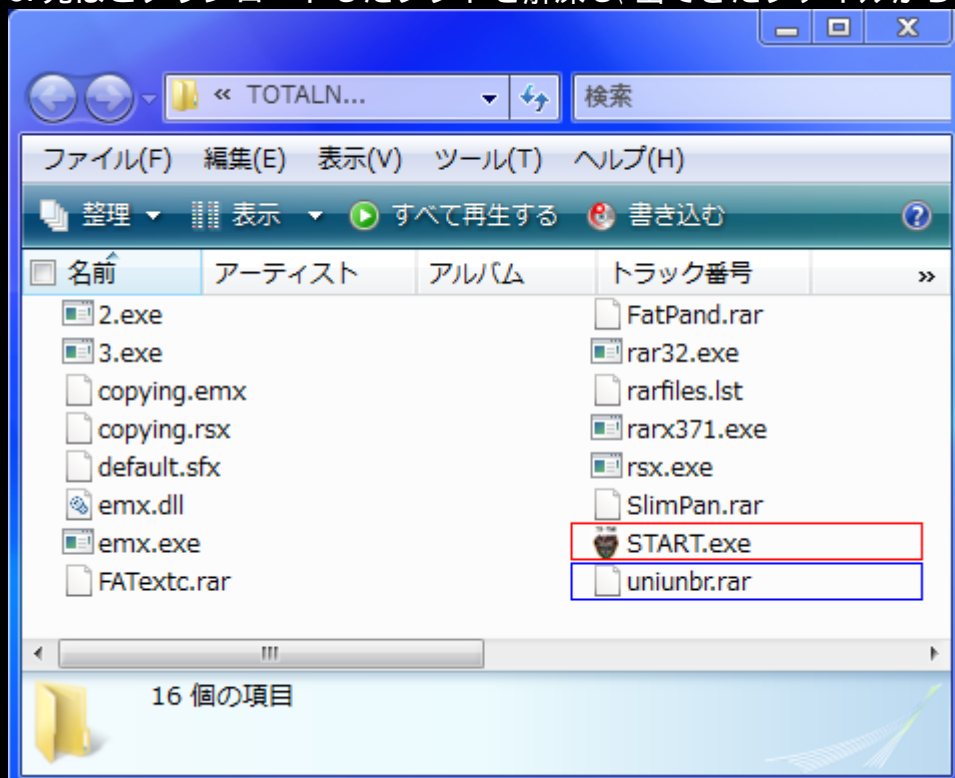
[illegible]

« TOTALN... 検索

ファイル(F) 編集(E) 表示(V) ツール(T) ヘルプ(H)

整理 ▼ 表示 ▼ すべて再生する 書き込む

名前 アーティスト アルバム トラック番号 »

2.exe
3.exe
copying.emx
copying.rsx
default.sfx
emx.dll
emx.exe
FATextc.rar
FatPand.rar
rar32.exe
rarfiles.lst
rarx371.exe
rsx.exe
SlimPan.rar
START.exe
uniunbr.rar

16 個の項目